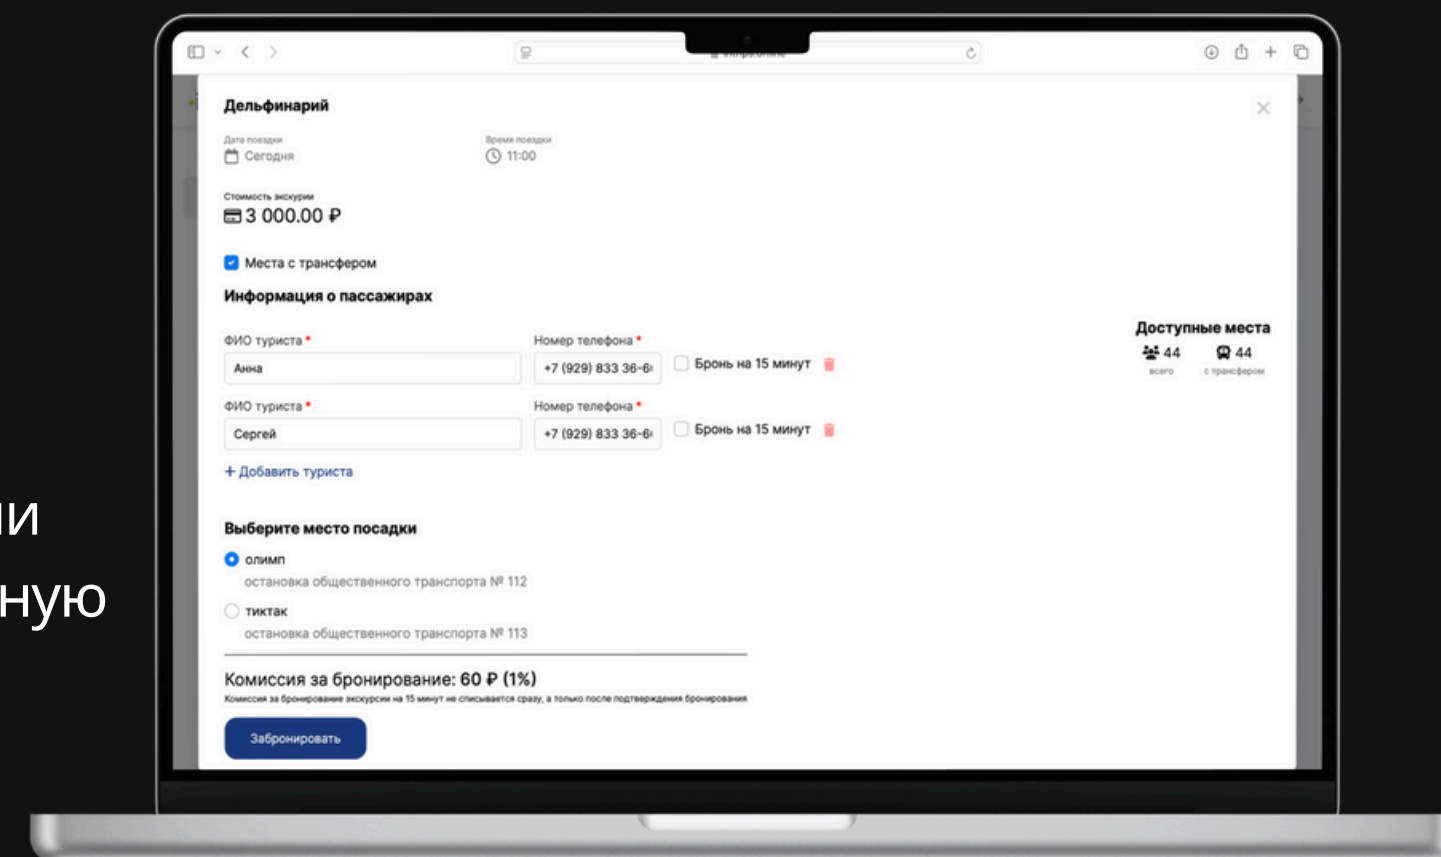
ли
ную

Дельфинарий

Дата поездки
Сегодня

Время поездки
11:00

Стоимость экскурсии
3 000.00 ₽

Места с трансфером

Информация о пассажирах

ФИО туриста *
Анна

Номер телефона *
+7 (929) 833 36-6

Бронь на 15 минут

ФИО туриста *
Сергей

Номер телефона *
+7 (929) 833 36-6

Бронь на 15 минут

+ Добавить туриста

Доступные места
44
всего
44
с трансфером

Выберите место посадки

олимп
остановка общественного транспорта № 112

тиктак
остановка общественного транспорта № 113

Комиссия за бронирование: 60 ₽ (1%)
Комиссия за бронирование экскурсии на 15 минут не списывается сразу, а только после подтверждения бронирования

Забронировать